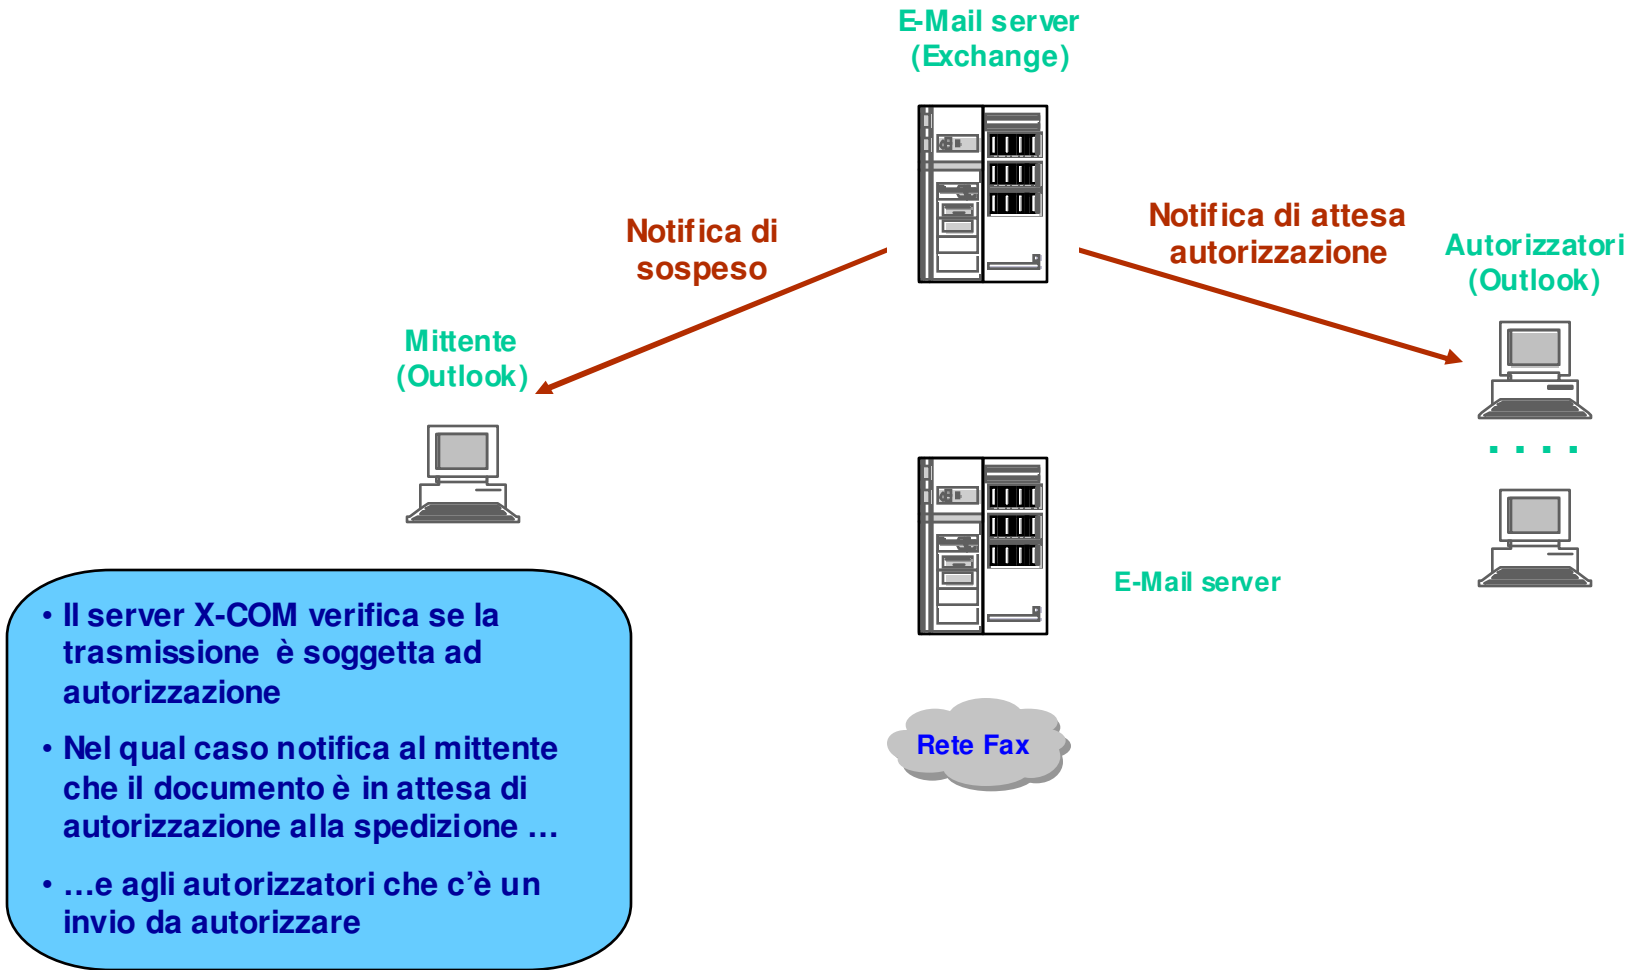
E-Mail server
(Exchange)

Notifica di
sospeso

Notifica di attesa
autorizzazione

Autorizzatori
(Outlook)

Mittente
(Outlook)

. . . .

E-Mail server

Rete Fax

• Il server X-COM verifica se la trasmissione è soggetta ad autorizzazione

• Nel qual caso notifica al mittente che il documento è in attesa di autorizzazione alla spedizione …

• …e agli autorizzatori che c'è un invio da autorizzare